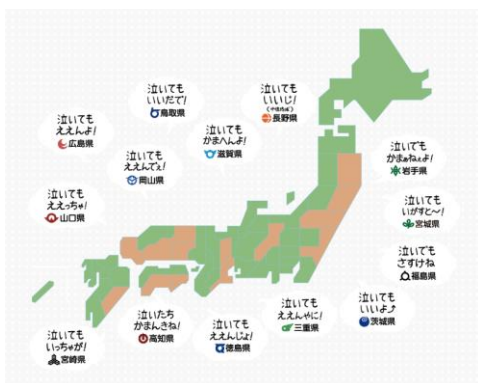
泣いても いいだで! 鳥取県

泣いても いいじ! (中信地域) 長野県

泣いても ええんよ! 広島県

泣いても かまへんよ! 滋賀県

泣いても ええってぇ! 岡山県

泣いても かまねぇよ! 岩手県

泣いても ええっちゃ! 山口県

泣いても いがすと〜! 宮城県

泣いても さすけねぇ 福島県

泣いても いいよ♪ 茨城県

泣いても ええんやに! 三重県

泣いたち かまんきね! 高知県

泣いても ええんじょ! 徳島県

泣いても いっちゃが! 宮崎県